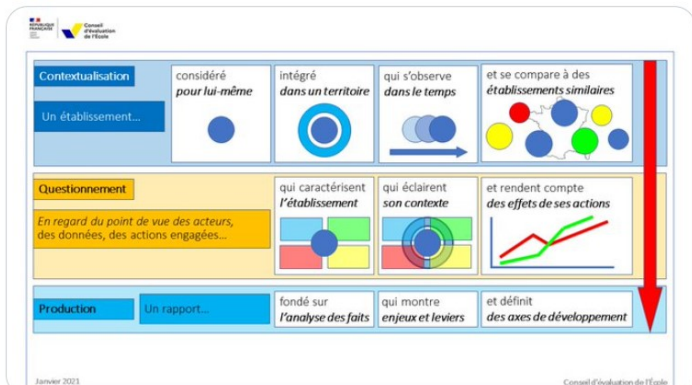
RÉPUBLIQUE FRANÇAISE
Conseil d'évaluation de l'École

Contextualisation
Un établissement...
considéré
pour lui-même
intégré
dans un territoire
qui s'observe
dans le temps
et se compare à des
établissements similaires

Questionnement
En regard du point de vue des acteurs, des données, des actions engagées...
qui caractérisent
l'établissement
qui éclairent
son contexte
et rendent compte
des effets de ses actions

Production
Un rapport...
fondé sur
l'analyse des faits
qui montre
enjeux et leviers
et définit
des axes de développement

Janvier 2021
Conseil d'évaluation de l'École